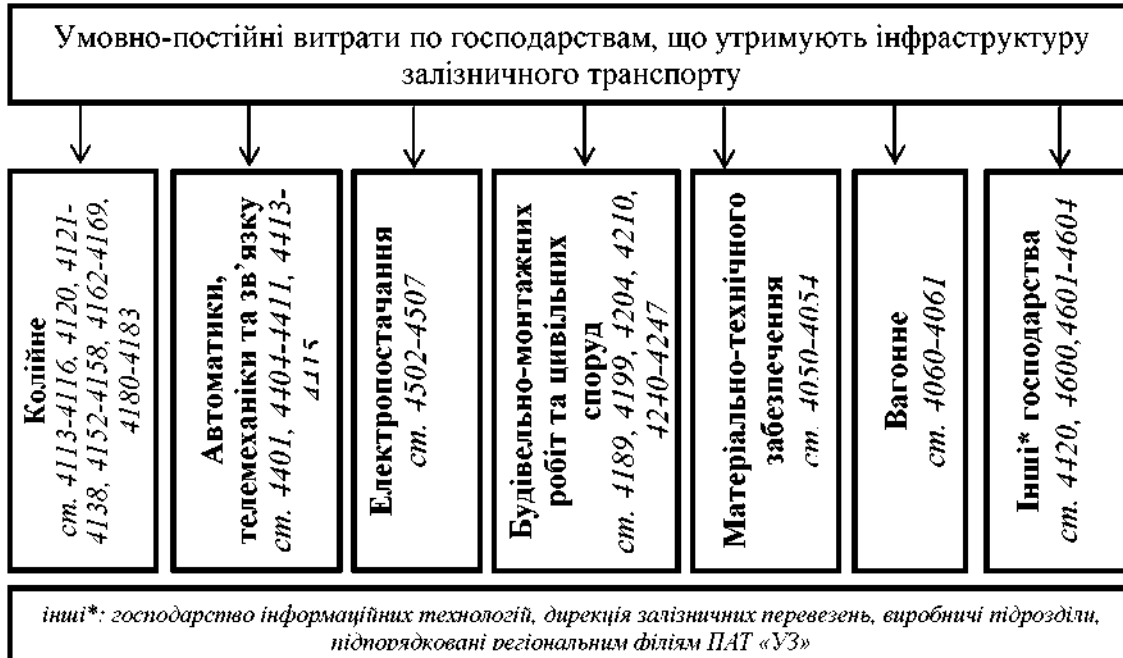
Умовно-постійні витрати по господарствам, що утримують інфраструктуру залізничного транспорту

Колійне
ст. 4113-4116, 4120, 4121-4138, 4152-4158, 4162-4169, 4180-4183

Автоматики, телемеханіки та зв'язку
ст. 4401, 4404-4411, 4413-4415

Електропостачання
ст. 4502-4507

Будівельно-монтажних робіт та цивільних споруд
ст. 4189, 4199, 4204, 4210, 4240-4247

Матеріально-технічного забезпечення
ст. 4050-4054

Вагонне
ст. 4060-4061

Інші* господарства
ст. 4420, 4600,4601-4604

інші*: господарство інформаційних технологій, дирекція залізничних перевезень, виробничі підрозділи, підпорядковані регіональним філіям ПАТ «УЗ»